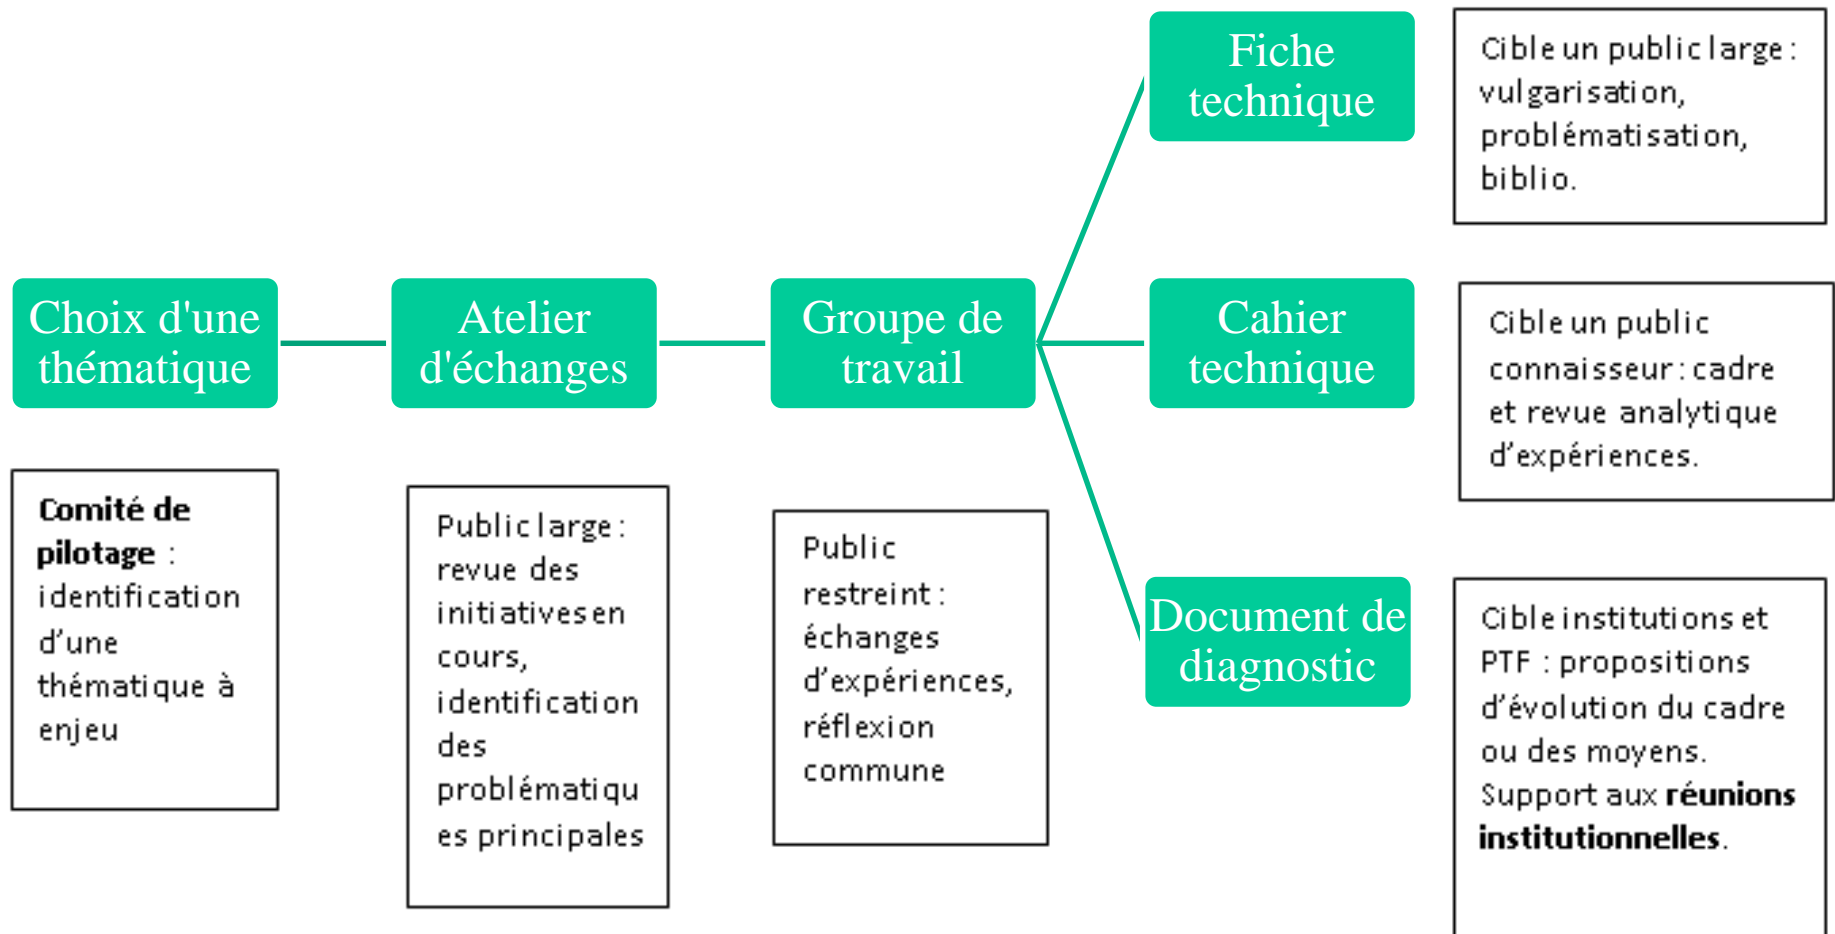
Choix d'une thématique

Comité de pilotage : identification d'une thématique à enjeu

Atelier d'échanges

Public large : revue des initiatives en cours, identification des problématiques principales

Groupe de travail

Public restreint : échanges d'expériences, réflexion commune

Fiche technique

Cible un public large : vulgarisation, problématisation, biblio.

Cahier technique

Cible un public connaisseur : cadre et revue analytique d'expériences.

Document de diagnostic

Cible institutions et PTF : propositions d'évolution du cadre ou des moyens. Support aux réunions institutionnelles.